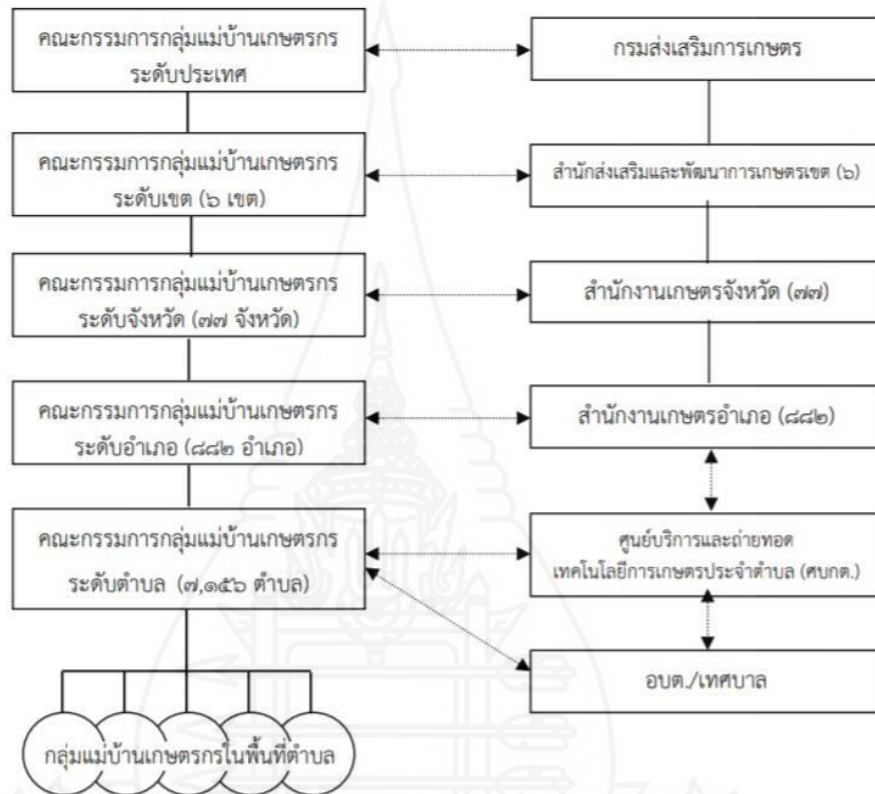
คณะกรรมการกลุ่มแม่บ้านเกษตรกร ระดับประเทศ

กรมส่งเสริมการเกษตร

คณะกรรมการกลุ่มแม่บ้านเกษตรกร ระดับเขต (๖ เขต)

สำนักส่งเสริมและพัฒนาการเกษตรเขต (๖)

คณะกรรมการกลุ่มแม่บ้านเกษตรกร ระดับจังหวัด (๗๗ จังหวัด)

สำนักงานเกษตรจังหวัด (๗๗)

คณะกรรมการกลุ่มแม่บ้านเกษตรกร ระดับอำเภอ (๘๘๒ อำเภอ)

สำนักงานเกษตรอำเภอ (๘๘๒)

คณะกรรมการกลุ่มแม่บ้านเกษตรกร ระดับตำบล (๗,๑๕๖ ตำบล)

ศูนย์บริการและถ่ายทอดเทคโนโลยีการเกษตรประจำตำบล (ศบกต.)

อบต./เทศบาล

กลุ่มแม่บ้านเกษตรกรในพื้นที่ตำบล